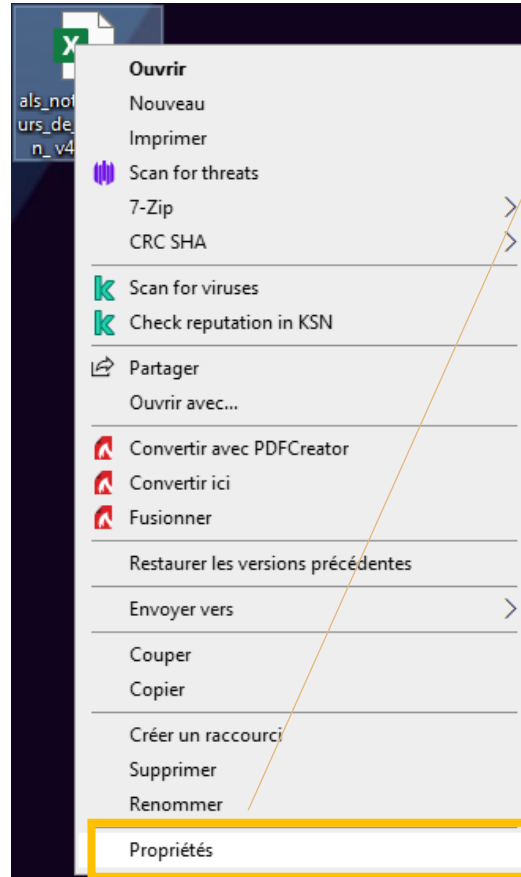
als_not
urs_de_
n_v4

Ouvrir
Nouveau
Imprimer
Scan for threats
7-Zip
CRC SHA
Scan for viruses
Check reputation in KSN
Partager
Ouvrir avec...
Convertir avec PDFCreator
Convertir ici
Fusionner
Restaurer les versions précédentes
Envoyer vers
Couper
Copier
Créer un raccourci
Supprimer
Renommer
Propriétés